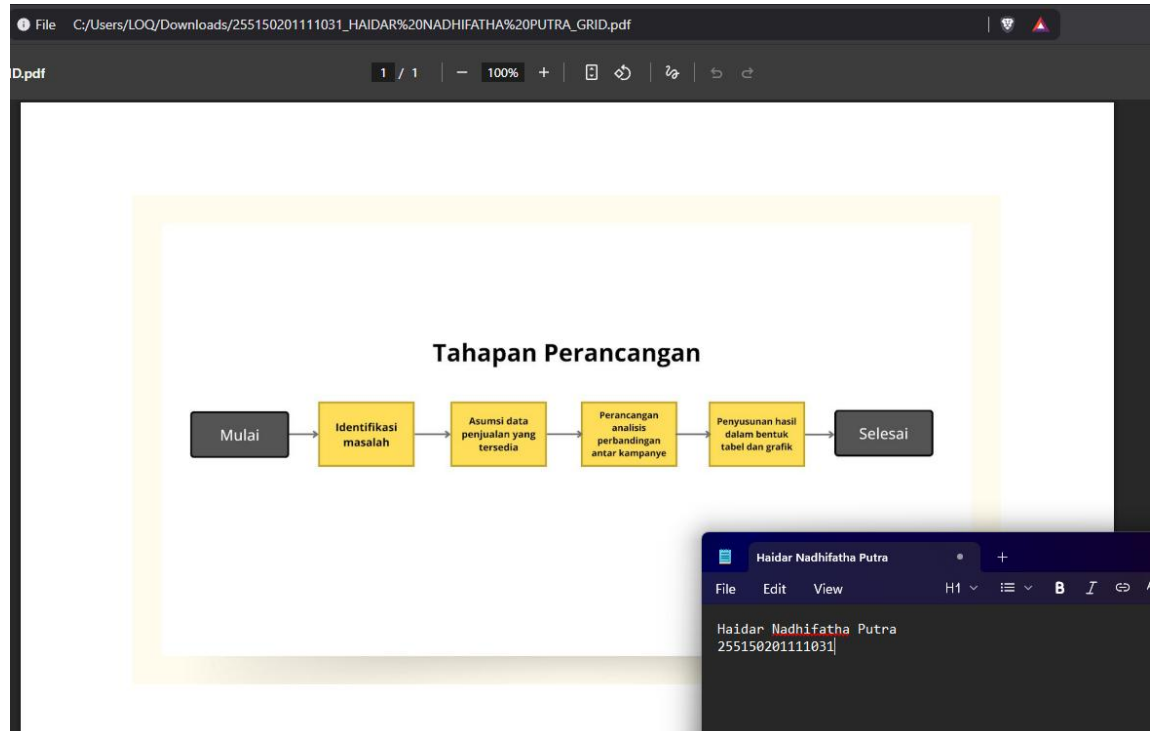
File C:/Users/LOQ/Downloads/255150201111031_HAIDAR%20NADHIFATHA%20PUTRA_GRID.pdf

D.pdf

1 / 1 | — 100% +

Tahapan Perancangan

Mulai

Identifikasi masalah

Asumsi data penjualan yang tersedia

Perancangan analisis perbandingan antar kampanye

Penyusunan hasil dalam bentuk tabel dan grafik

Selesai

Haidar Nadhifatha Putra

File Edit View H1 B I

Haidar Nadhifatha Putra
255150201111031